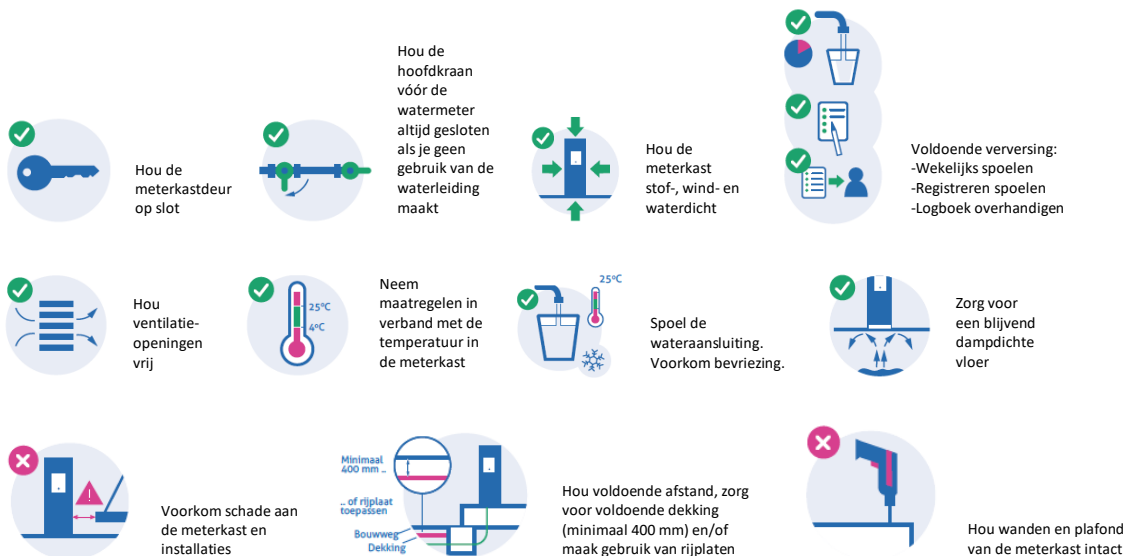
Hou de meterkastdeur op slot

Hou de hoofdkraan vóór de watermeter altijd gesloten als je geen gebruik van de waterleiding maakt

Hou de meterkast stof-, wind- en waterdicht

Voldoende verversing:
-Wekelijks spoelen
-Registreren spoelen
-Logboek overhandigen

Hou ventilatie-openingen vrij

25°C
4°C

Neem maatregelen in verband met de temperatuur in de meterkast

25°C

Spoel de wateraansluiting. Voorkom bevriezing.

Zorg voor een blijvend dampdichte vloer

Voorkom schade aan de meterkast en installaties

Minimaal 400 mm ..

.. of rijplaat toepassen

Bouwweg Dekking

Hou voldoende afstand, zorg voor voldoende dekking (minimaal 400 mm) en/of maak gebruik van rijplaten

Hou wanden en plafond van de meterkast intact